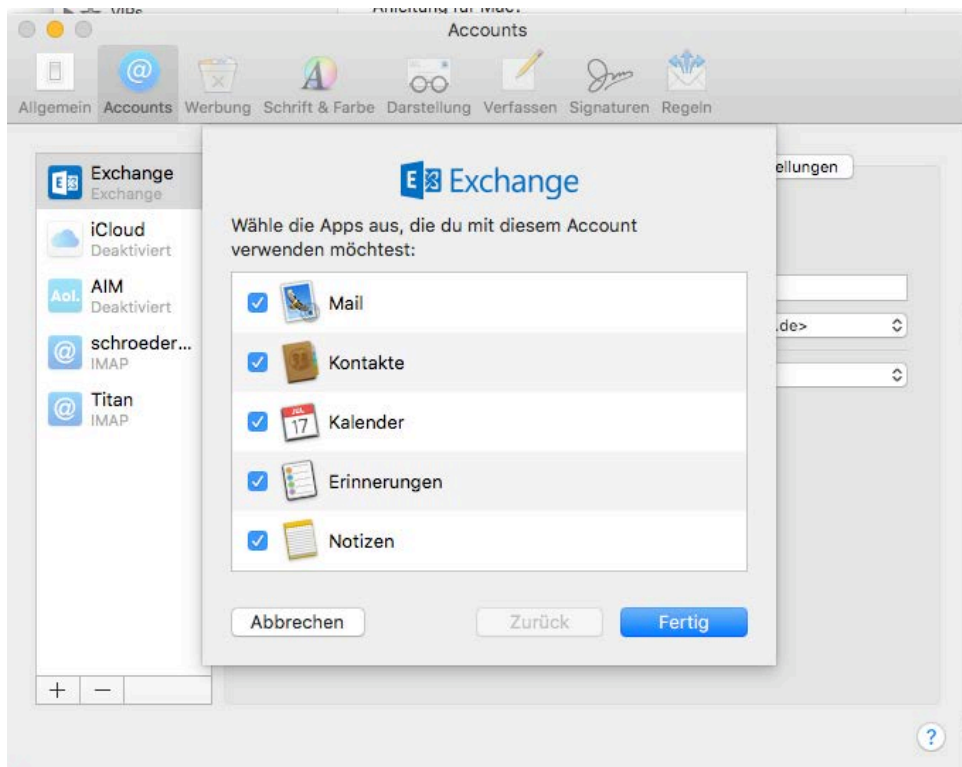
Accounts

Allgemein Accounts Werbung Schrift & Farbe Darstellung Verfassen Signaturen Regeln

Exchange
Exchange
iCloud
Deaktiviert
AIM
Deaktiviert
schroeder...
IMAP
Titan
IMAP

+ −

ellungen

.de>

Exchange

Wähle die Apps aus, die du mit diesem Account verwenden möchtest:

Mail
Kontakte
Kalender
Erinnerungen
Notizen

Abbrechen
Zurück
Fertig

?